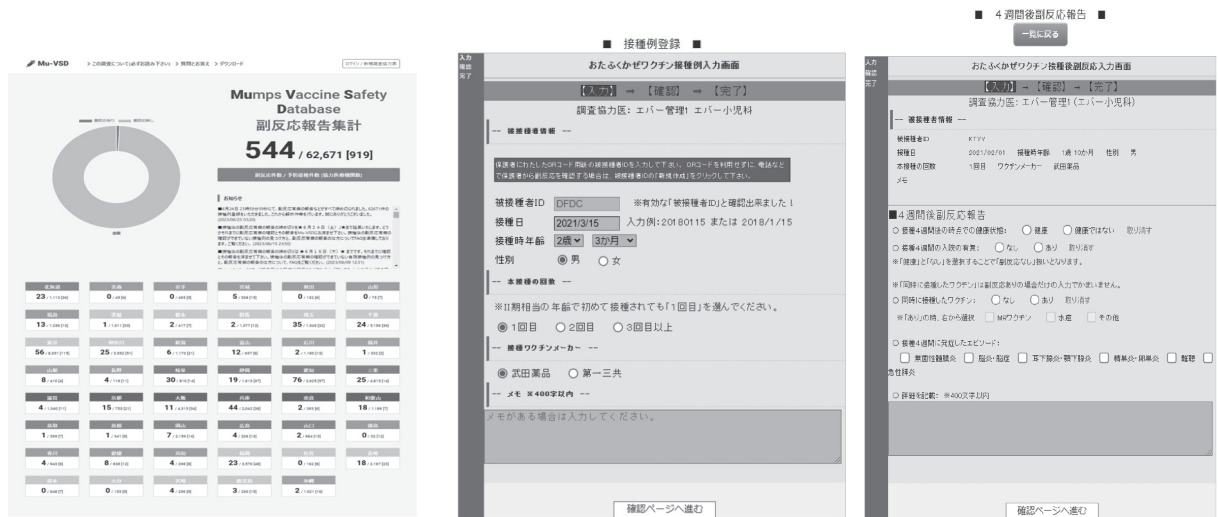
Mu-VSD > この調査について(必ずお読み下さい) > 質問とお答え > ダウンロード

ログイン / 新規調査協力医

Mumps Vaccine Safety Database
副反応報告集計

544 / 62,671 [919]

副反応件数 / 予防接種件数 [協力医療機関数]

お知らせ

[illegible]

| 北海道 | 青森 | 岩手 | 宮城 | 秋田 | 山形 |
|---|---|---|---|---|---|
| 23 | 0 | 0 | 5 | 0 | 0 |
| 福島 | 茨城 | 栃木 | 群馬 | 埼玉 | 千葉 |
| 13 | 1 | 2 | 2 | 35 | 24 |
| 東京 | 神奈川 | 新潟 | 富山 | 石川 | 福井 |
| 56 | 25 | 6 | 12 | 2 | 1 |
| 山梨 | 長野 | 岐阜 | 静岡 | 愛知 | 三重 |
| 8 | 4 | 30 | 19 | 76 | 25 |
| 滋賀 | 京都 | 大阪 | 兵庫 | 奈良 | 和歌山 |
| 4 | 15 | 11 | 44 | 2 | 18 |
| 鳥取 | 島根 | 岡山 | 広島 | 山口 | 徳島 |
| 1 | 1 | 7 | 4 | 2 | 0 |
| 香川 | 愛媛 | 高知 | 福岡 | 佐賀 | 長崎 |
| 4 | 8 | 4 | 23 | 0 | 18 |
| 熊本 | 大分 | 宮崎 | 鹿児島 | 沖縄 | |
| 0 | 0 | 4 | 3 | 2 | |

■ 接種例登録 ■

入力
確認
完了

おたふくかぜワクチン接種例入力画面

【入力】 ⇒ 【確認】 ⇒ 【完了】

調査協力医: エバー管理1 エバー小児科

-- 被接種者情報 --

保護者にわたしたQRコード両誌の被接種者IDを入力して下さい。QRコードを利用せずに 電話などで保護者から副反応を確認する場合は、被接種者IDの「新規作成」をクリックして下さい。

被接種者ID DFDC ※有効な「被接種者ID」と確認出来ました!

接種日 2021/3/15 入力例: 20180115 または 2018/1/15

接種時年齢 2歳 3か月

性別 ◉ 男 ○ 女

-- 本接種の回数 --

※II期相当の年齢で初めて接種されても「1回目」を選んでください。

◉ 1回目 ○ 2回目 ○ 3回目以上

-- 接種ワクチンメーカー --

◉ 武田薬品 ○ 第一三共

-- メモ ※400字以内 --

メモがある場合は入力してください。

確認ページへ進む

■ 4週間後副反応報告 ■

一覧に戻る

入力
確認
完了

おたふくかぜワクチン接種後副反応入力画面

【入力】 → 【確認】 → 【完了】

調査協力医: エバー管理1 (エバー小児科)

-- 被接種者情報 --

被接種者ID KTYY

接種日 2021/02/01 接種時年齢 1歳 10か月 性別 男

本接種の回数 1回目 ワクチンメーカー 武田薬品

メモ

■4週間後副反応報告

○ 接種4週間後の時点での健康状態: ○ 健康 ○ 健康ではない 取り消す

○ 接種4週間の入院の有無: ○ なし ○ あり 取り消す

※「健康」と「なし」を選択することで「副反応なし」扱いとなります。

※「同時に接種したワクチン」は副反応ありの場合だけの入力でかまいません。

○ 同時に接種したワクチン: ○ なし ○ あり 取り消す

※「あり」の時、右から選択 □ MRワクチン □ 水痘 □ その他

○ 接種4週間に発症したエピソード:
□ 無菌性髄膜炎 □ 脳炎・脳症 □ 耳下腺炎・顎下腺炎 □ 精巣炎・卵巣炎 □ 難聴 □ 急性膵炎

○ 詳細を記載: ※400文字以内

確認ページへ進む